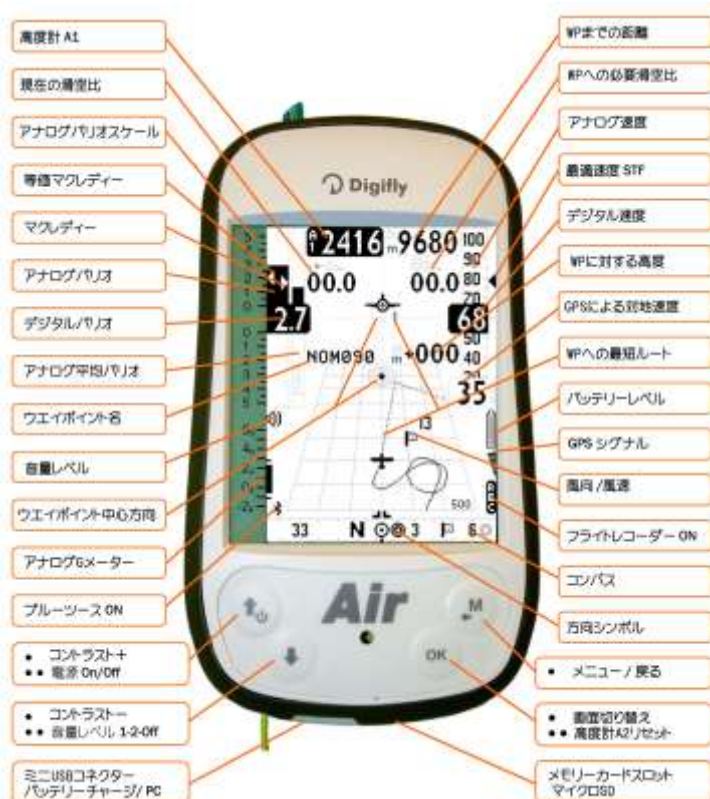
高度計 A1

現在の滑空比

アナログバリオスケール

等価マクレディー

マクレディー

アナログバリオ

デジタルバリオ

アナログ平均バリオ

ウエイポイント名

音量レベル

ウエイポイント中心方向

アナログGメーター

ブルーツース ON

• コントラスト＋
•• 電源 On/Off

• コントラストー
•• 音量レベル 1-2-Off

ミニUSBコネクター
バッテリーチャージ/ PC

WPまでの距離

WPへの必要滑空比

アナログ速度

最適速度 STF

デジタル速度

WPに対する高度

GPSによる対地速度

WPへの最短ルート

バッテリーレベル

GPS シグナル

風向 /風速

フライトレコーダー ON

コンパス

方向シンボル

• メニュー / 戻る

• 画面切り替え
•• 高度計A2リセット

メモリーカードスロット
マイクロSD

Digifly

A1 2416 m 9680 100 90 80 70 60 50 40 30

00.0 00.0 68

2.7

NOM090 m +000

35

13

500

33 N 3 6

REC

Air

M

OK